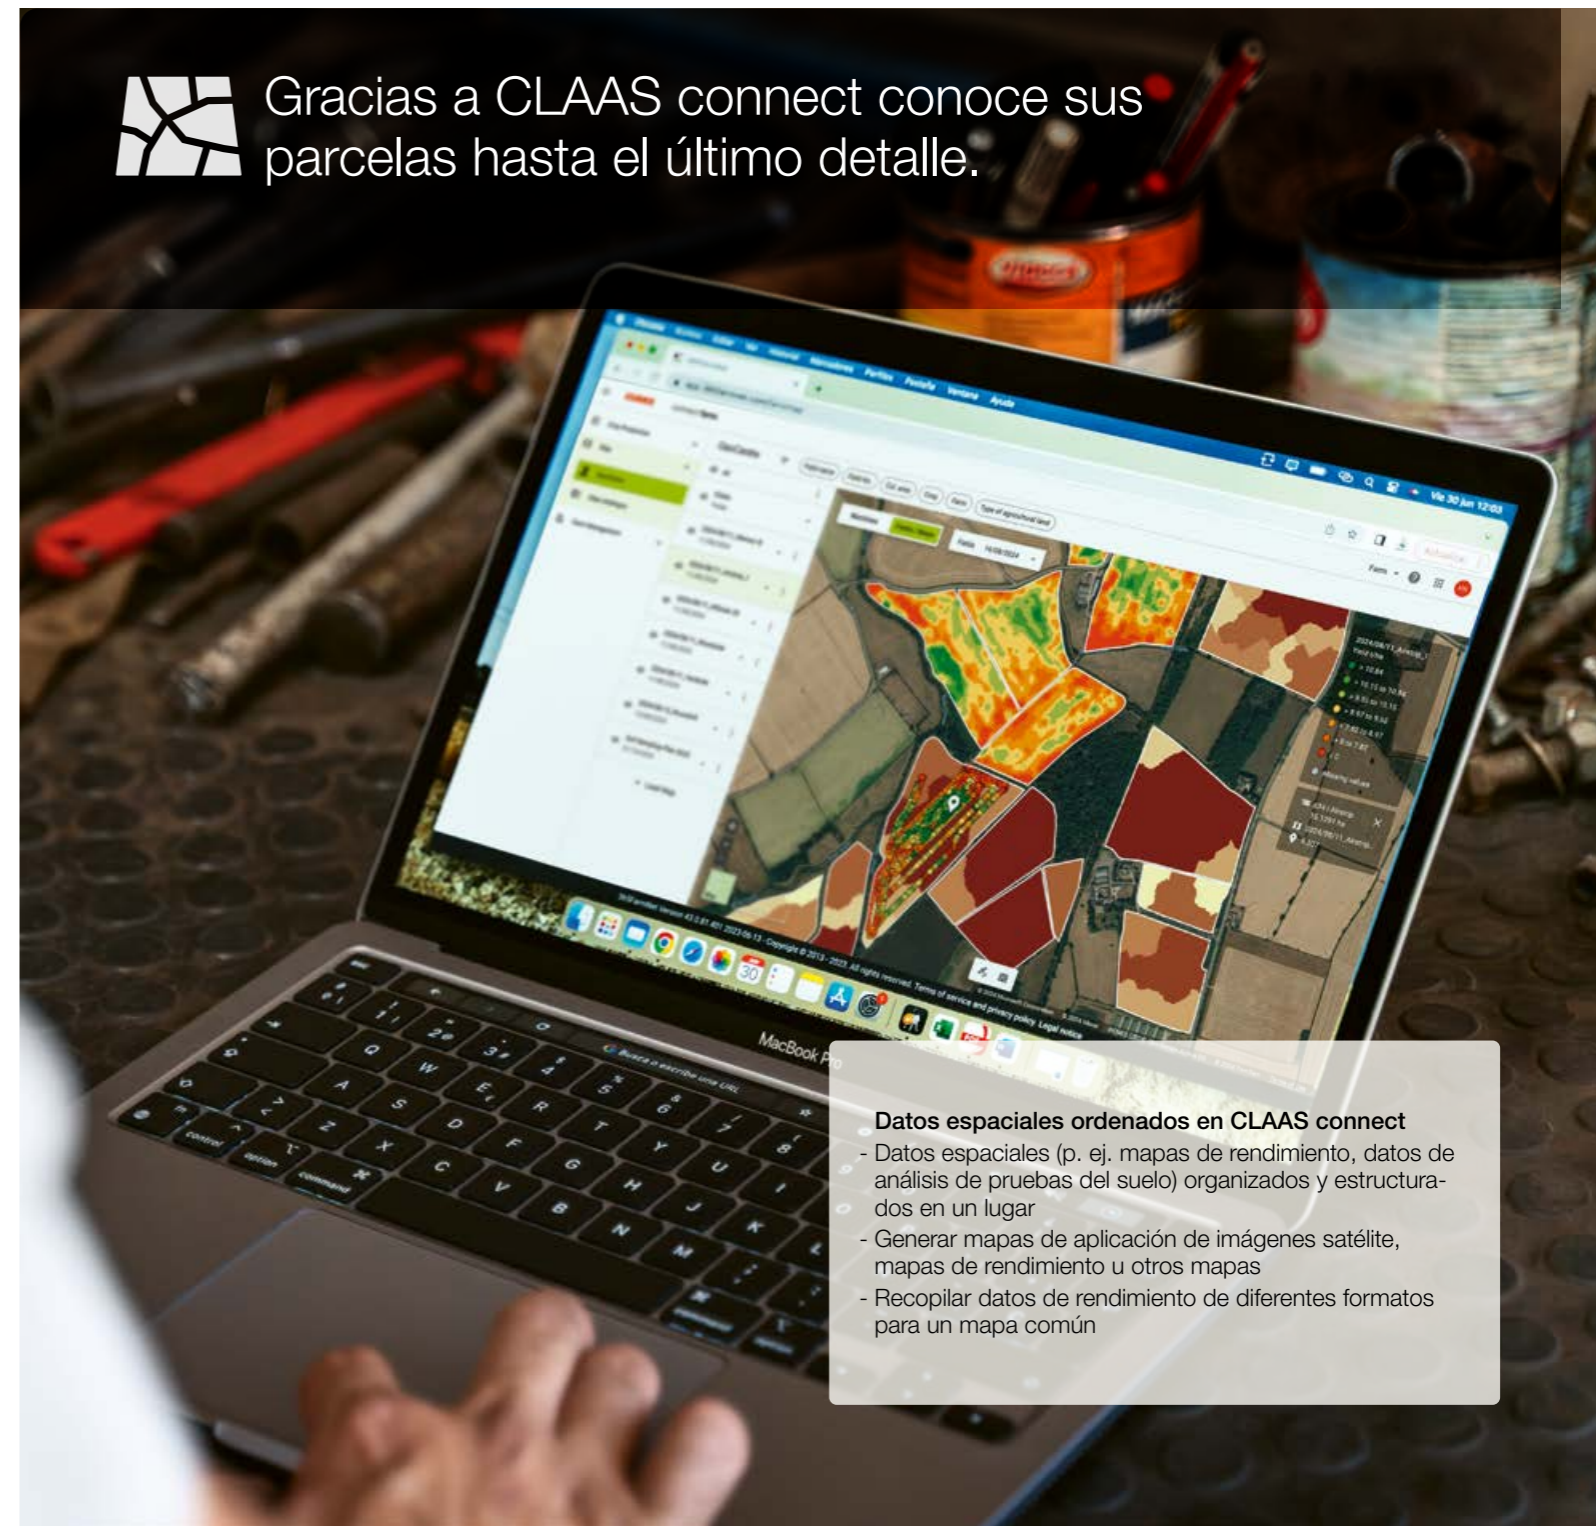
Gracias a CLAAS connect conoce sus parcelas hasta el último detalle.

Datos espaciales ordenados en CLAAS connect
- Datos espaciales (p. ej. mapas de rendimiento, datos de análisis de pruebas del suelo) organizados y estructurados en un lugar
- Generar mapas de aplicación de imágenes satélite, mapas de rendimiento u otros mapas
- Recopilar datos de rendimiento de diferentes formatos para un mapa común